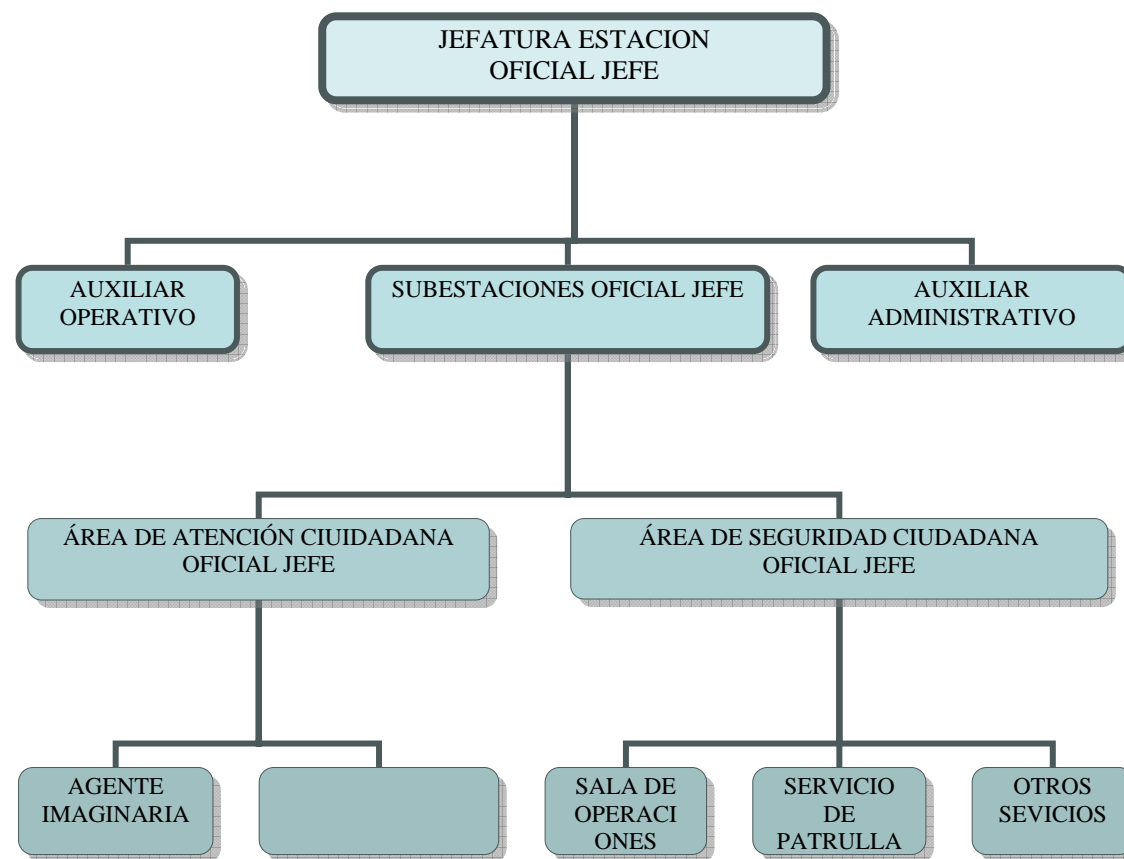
JEFATURA ESTACION
OFICIAL JEFE

AUXILIAR
OPERATIVO

SUBESTACIONES OFICIAL JEFE

AUXILIAR
ADMINISTRATIVO

ÁREA DE ATENCIÓN CIUIDADANA
OFICIAL JEFE

ÁREA DE SEGURIDAD CIUDADANA
OFICIAL JEFE

AGENTE
IMAGINARIA

SALA DE
OPERACI
ONES

SERVICIO
DE
PATRULLA

OTROS
SEVICIOS